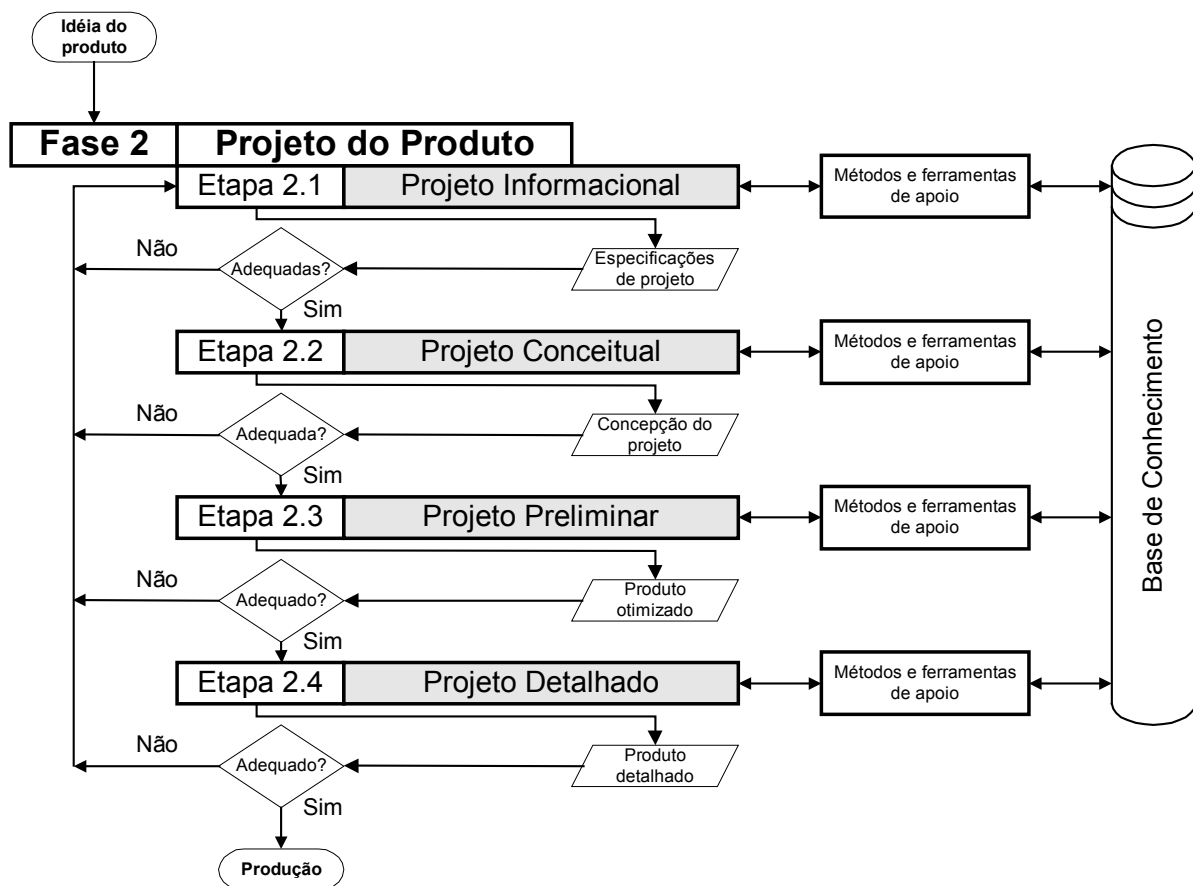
Idéia do produto

Fase 2 | Projeto do Produto

Etapa 2.1 | Projeto Informacional

Métodos e ferramentas de apoio

Especificações de projeto

Adequadas?

Não

Sim

Etapa 2.2 | Projeto Conceitual

Métodos e ferramentas de apoio

Concepção do projeto

Adequada?

Não

Sim

Etapa 2.3 | Projeto Preliminar

Métodos e ferramentas de apoio

Produto otimizado

Adequado?

Não

Sim

Etapa 2.4 | Projeto Detalhado

Métodos e ferramentas de apoio

Produto detalhado

Adequado?

Não

Sim

Produção

Base de Conhecimento